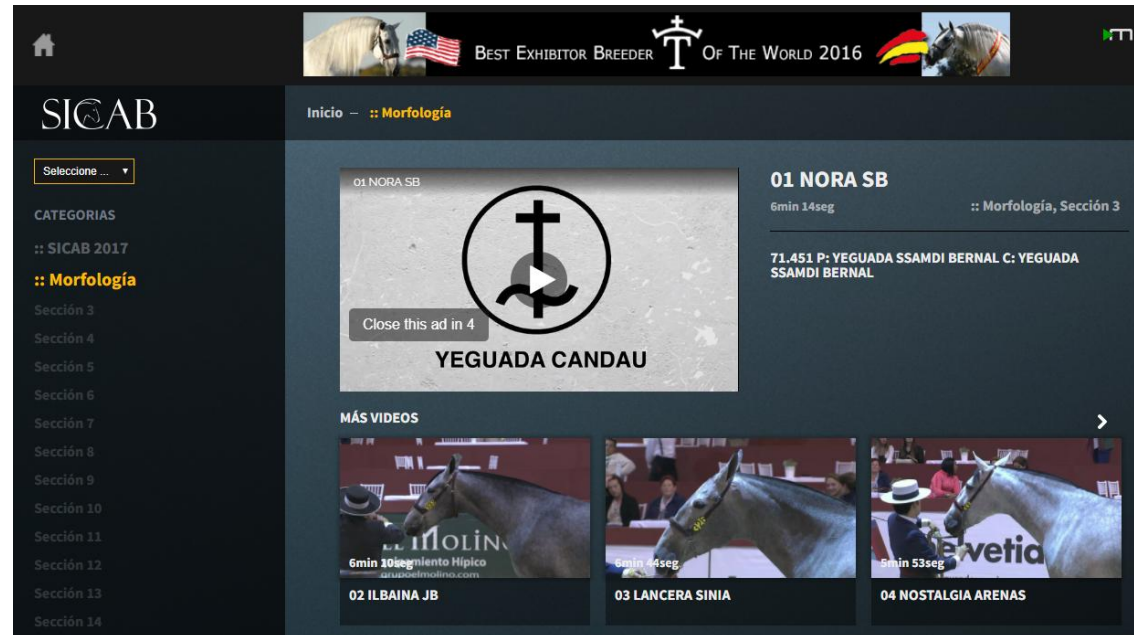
BEST EXHIBITOR BREEDER OF THE WORLD 2016

SICAB

Inicio – :: Morfología

Seleccione ...

CATEGORIAS

:: SICAB 2017

:: Morfología

Sección 3

Sección 4

Sección 5

Sección 6

Sección 7

Sección 8

Sección 9

Sección 10

Sección 11

Sección 12

Sección 13

Sección 14

01 NORA SB

Close this ad in 4

YEGUADA CANDAU

01 NORA SB

6min 14seg

:: Morfología, Sección 3

71.451 P: YEGUADA SSAMDI BERNAL C: YEGUADA SSAMDI BERNAL

MÁS VIDEOS

EL MOLINO
Equipamiento Hípico
grupoelmolino.com

6min 20seg

02 ILBAINA JB

6min 44seg

03 LANCERA SINIA

helvetia

6min 53seg

04 NOSTALGIA ARENAS